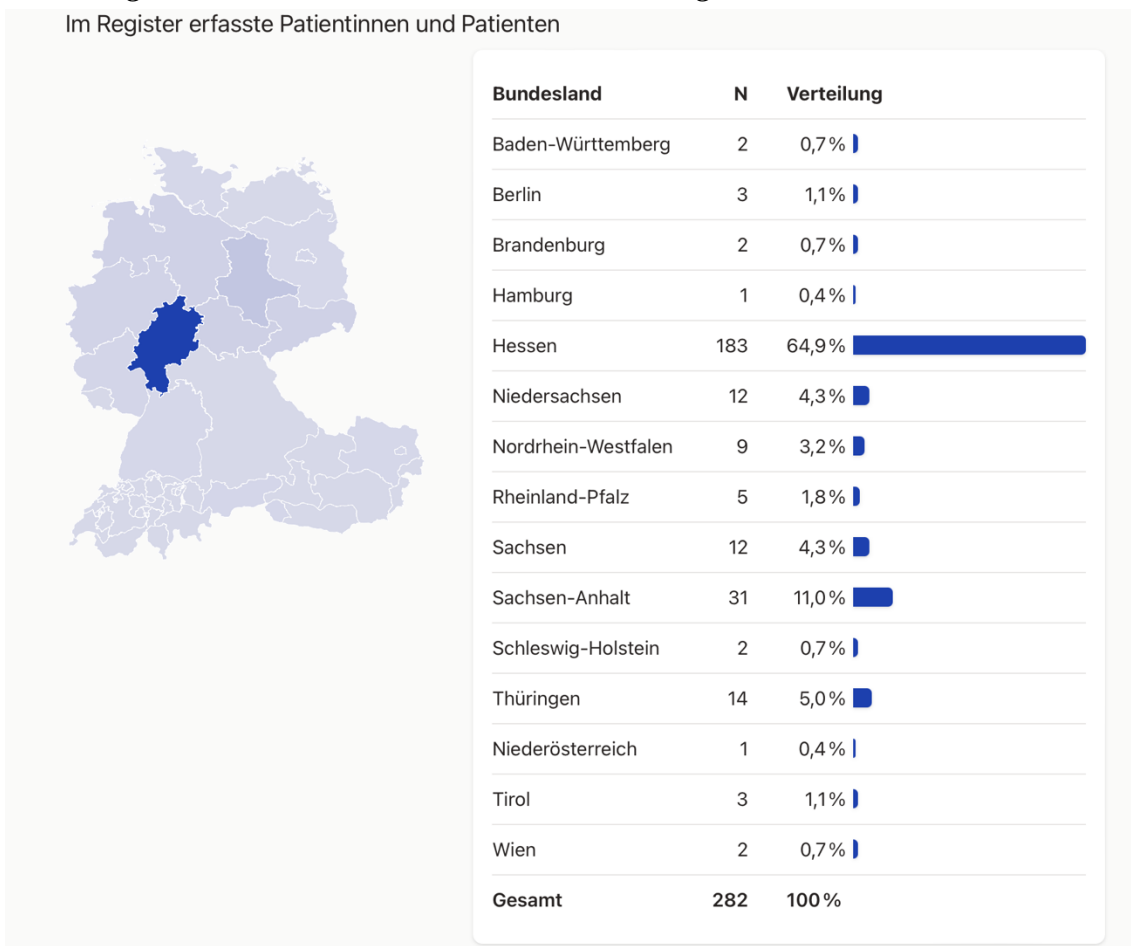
Im Register erfasste Patientinnen und Patienten

| Bundesland | N | Verteilung |
|---|---|---|
| Baden-Württemberg | 2 | 0,7% |
| Berlin | 3 | 1,1% |
| Brandenburg | 2 | 0,7% |
| Hamburg | 1 | 0,4% |
| Hessen | 183 | 64,9% |
| Niedersachsen | 12 | 4,3% |
| Nordrhein-Westfalen | 9 | 3,2% |
| Rheinland-Pfalz | 5 | 1,8% |
| Sachsen | 12 | 4,3% |
| Sachsen-Anhalt | 31 | 11,0% |
| Schleswig-Holstein | 2 | 0,7% |
| Thüringen | 14 | 5,0% |
| Niederösterreich | 1 | 0,4% |
| Tirol | 3 | 1,1% |
| Wien | 2 | 0,7% |
| Gesamt | 282 | 100% |